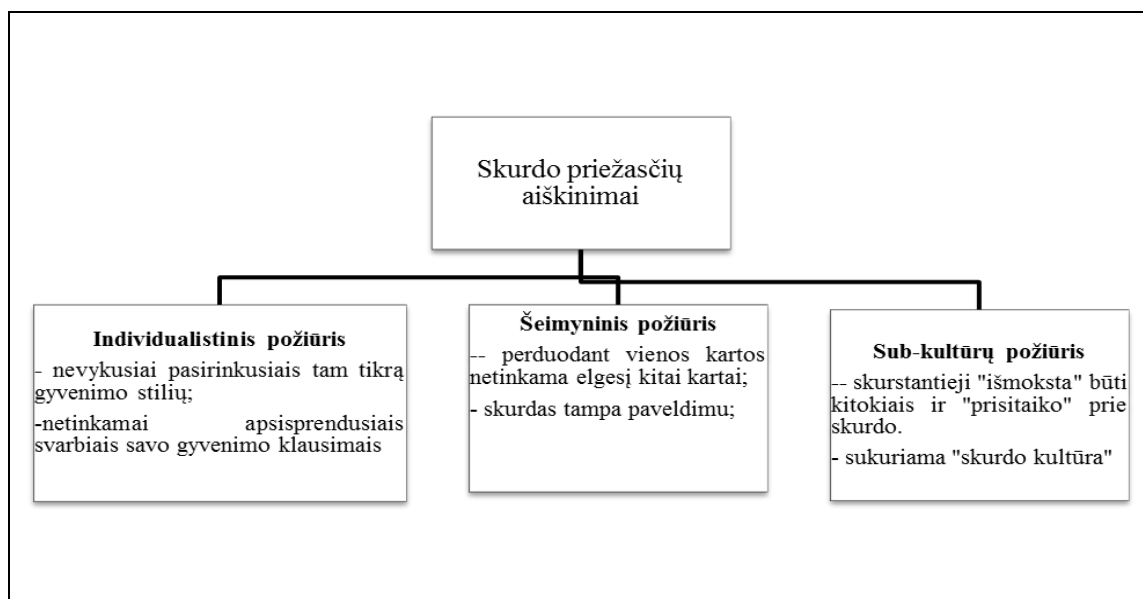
Skurdo priežasčių aiškinimai

Individualistinis požiūris
- nevykusiai pasirinkusiais tam tikrą gyvenimo stilių;
-netinkamai apsisprendusiais svarbiais savo gyvenimo klausimais

Šeimyninis požiūris
-- perduodant vienos kartos netinkama elgesį kitai kartai;
- skurdas tampa paveldimu;

Sub-kultūrų požiūris
-- skurstantieji "išmoksta" būti kitokiais ir "prisitaiko" prie skurdo.
- sukuriama "skurdo kultūra"